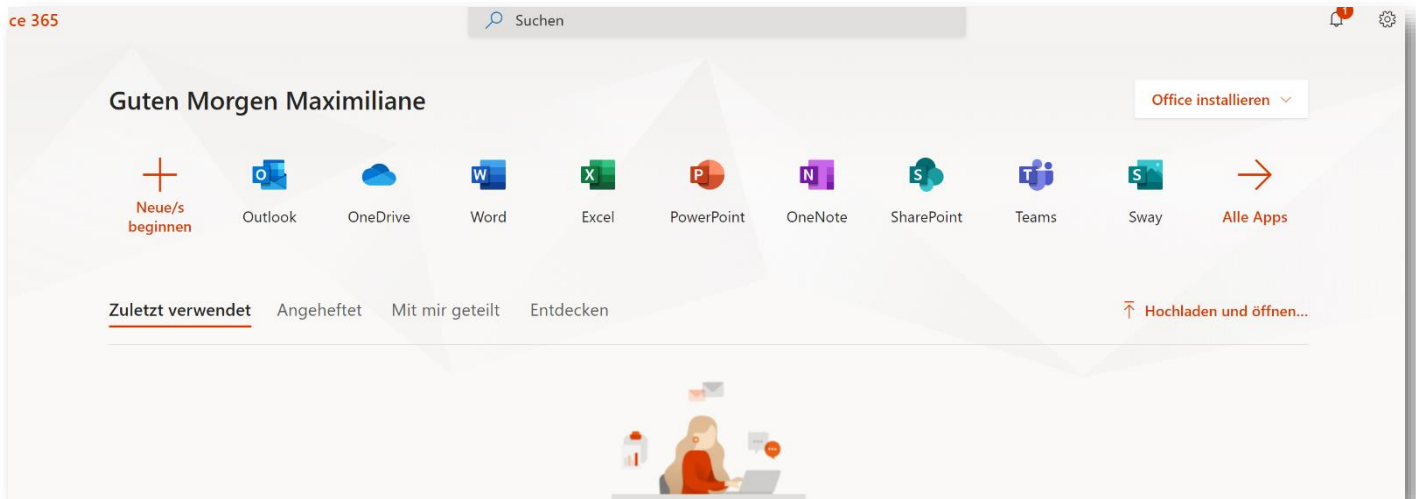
ce 365

Suchen

1

Guten Morgen Maximiliane

Office installieren

Neue/s beginnen

Outlook

OneDrive

Word

Excel

PowerPoint

OneNote

SharePoint

Teams

Sway

Alle Apps

Zuletzt verwendet Angeheftet Mit mir geteilt Entdecken

Hochladen und öffnen...